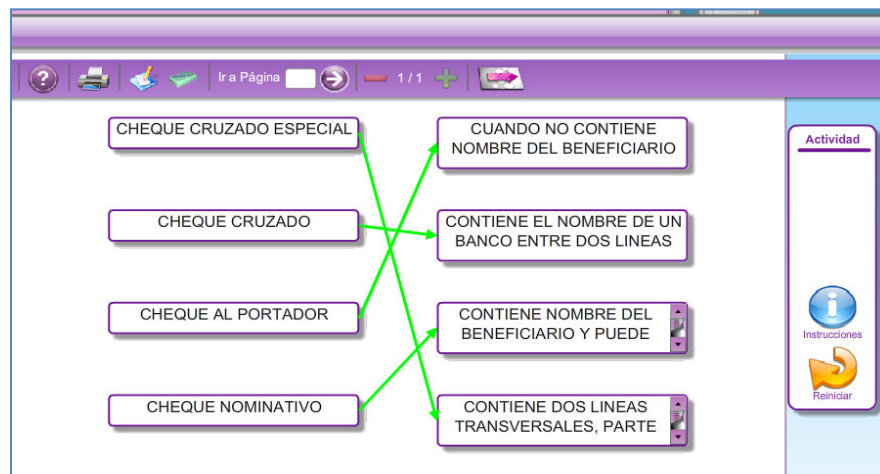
Ir a Página 1 / 1

CHEQUE CRUZADO ESPECIAL

CHEQUE CRUZADO

CHEQUE AL PORTADOR

CHEQUE NOMINATIVO

CUANDO NO CONTIENE NOMBRE DEL BENEFICIARIO

CONTIENE EL NOMBRE DE UN BANCO ENTRE DOS LINEAS

CONTIENE NOMBRE DEL BENEFICIARIO Y PUEDE

CONTIENE DOS LINEAS TRANSVERSALES, PARTE

Actividad

Instrucciones

Reiniciar